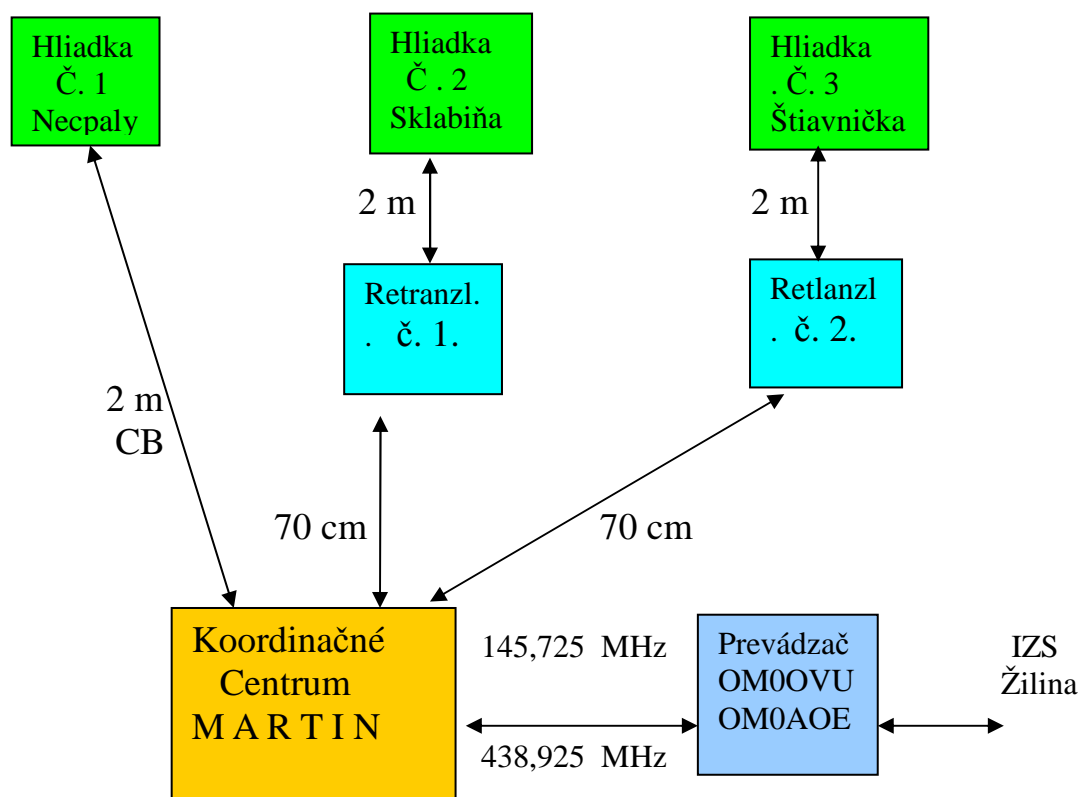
Hliadka Č. 1 Necpaly

Hliadka Č . 2 Sklabiňa

Hliadka . Č. 3 Štiavnička

2 m

2 m

Retranzl. . č. 1.

Retlanzl . č. 2.

2 m CB

70 cm

70 cm

Koordinačné Centrum M A R T I N

145,725 MHz

438,925 MHz

Prevádzač OM0OVU OM0AOE

IZS Žilina